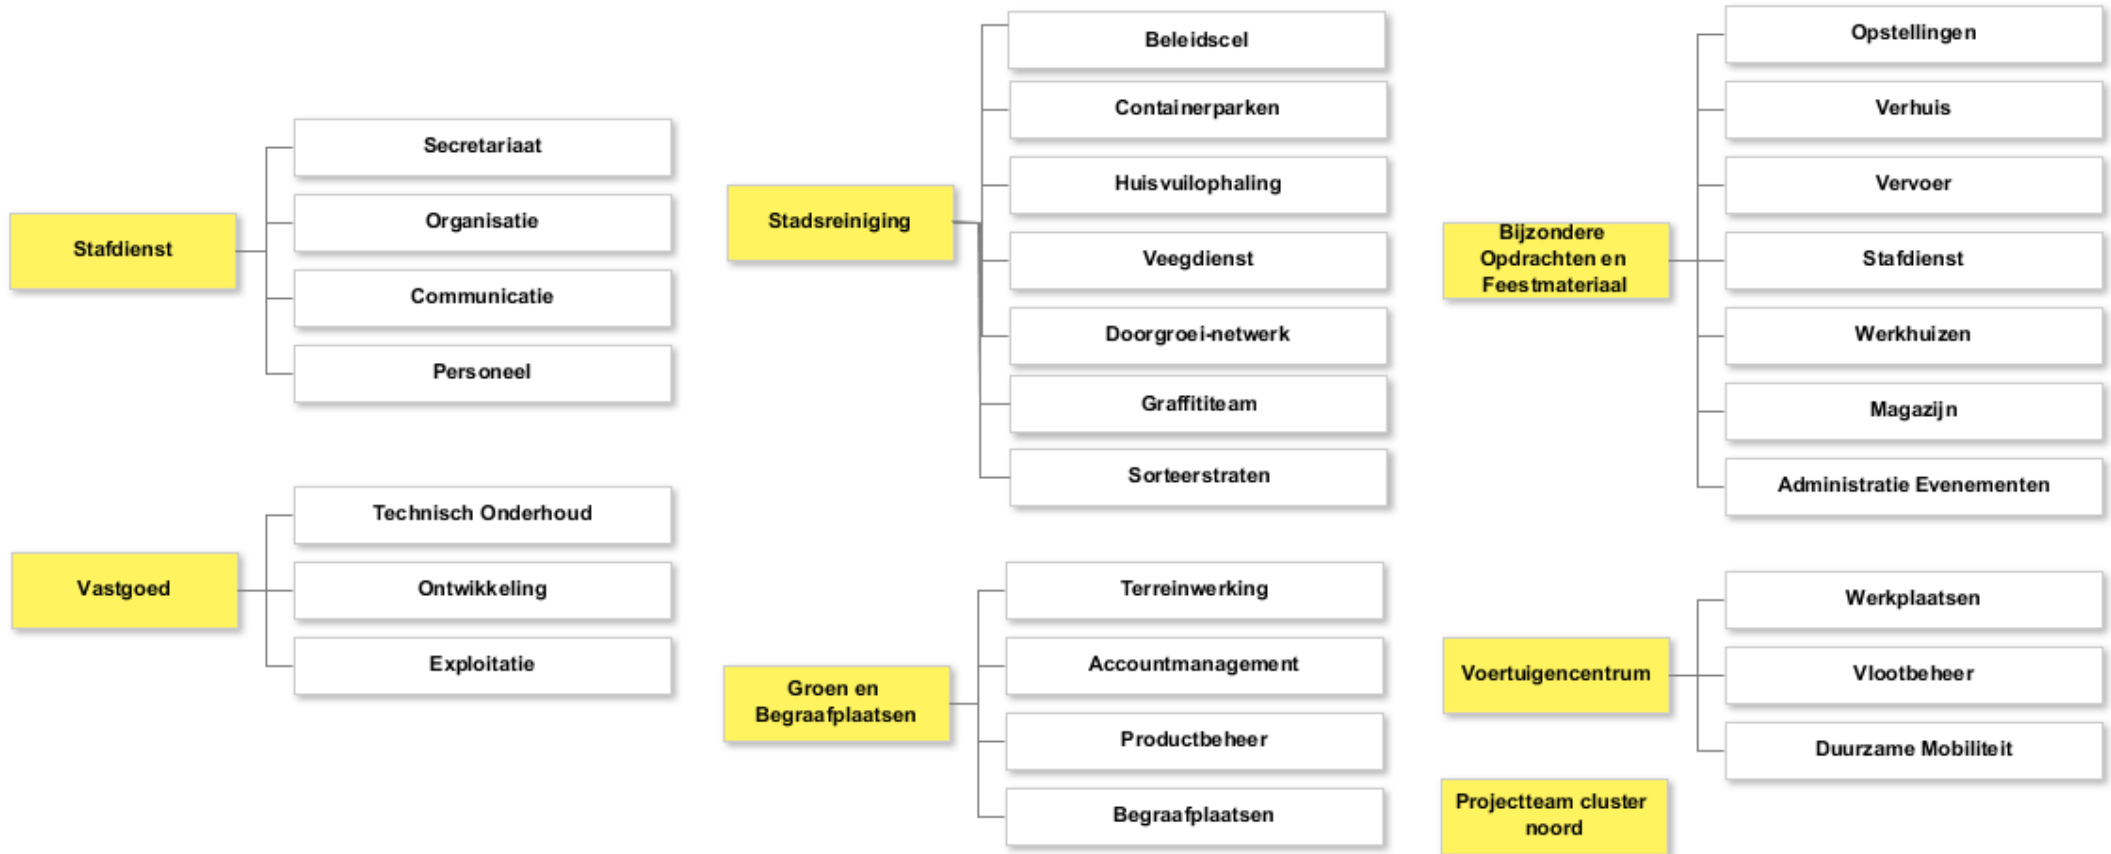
Stafdienst
Secretariaat
Organisatie
Communicatie
Personeel

Vastgoed
Technisch Onderhoud
Ontwikkeling
Exploitatie

Stadsreiniging
Beleidscel
Containerparken
Huisvuilophaling
Veegdienst
Doorgroei-netwerk
Graffititeam
Sorteerstraten

Groen en Begraafplaatsen
Terreinwerking
Accountmanagement
Productbeheer
Begraafplaatsen

Bijzondere Opdrachten en Feestmateriaal
Opstellingen
Verhuis
Vervoer
Stafdienst
Werkhuizen
Magazijn
Administratie Evenementen

Voertuigencentrum
Werkplaatsen
Vlootbeheer
Duurzame Mobiliteit

Projectteam cluster noord